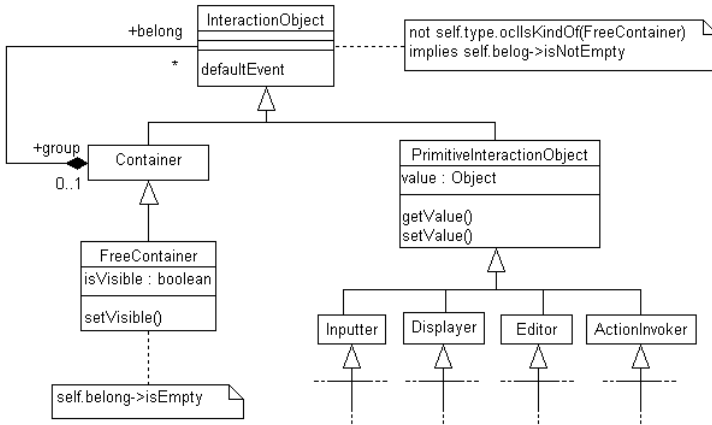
+belong

*

InteractionObject

defaultEvent

not self.type.oclIsKindOf(FreeContainer)
implies self.belog->isNotEmpty

+group

0..1

Container

PrimitiveInteractionObject

value : Object

getValue()
setValue()

FreeContainer

isVisible : boolean

setVisible()

Inputter

Displayer

Editor

ActionInvoker

self.belong->isEmpty